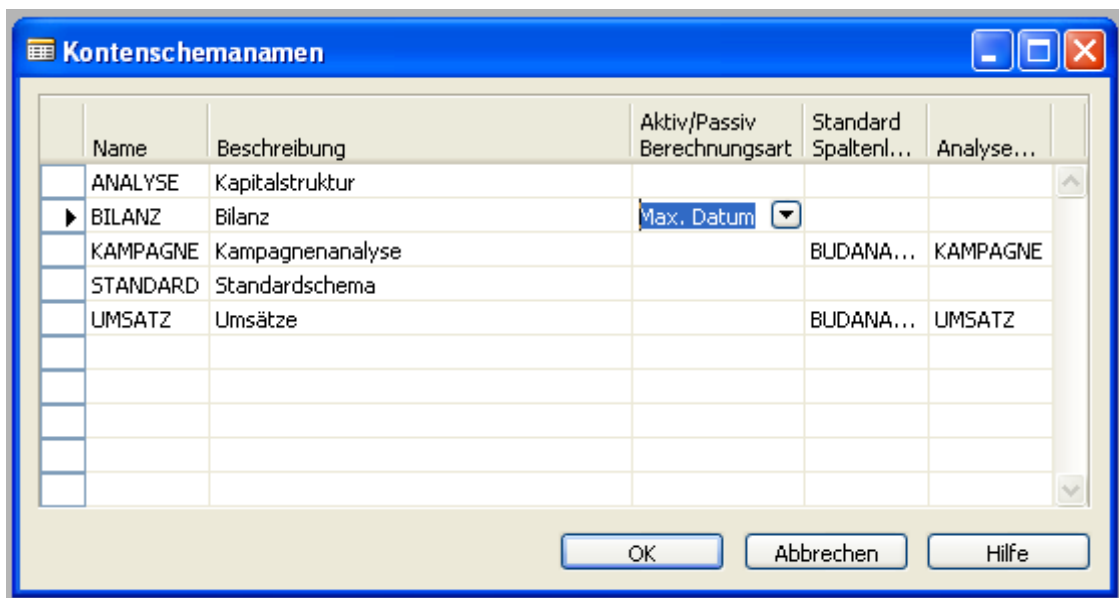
Kontenschemanamen

| Name | Beschreibung | Aktiv/Passiv Berechnungsart | Standard Spaltenl... | Analyse... |
|---|---|---|---|---|
| ANALYSE | Kapitalstruktur | | | |
| BILANZ | Bilanz | Max. Datum | | |
| KAMPAGNE | Kampagnenanalyse | | BUDANA... | KAMPAGNE |
| STANDARD | Standardschema | | | |
| UMSATZ | Umsätze | | BUDANA... | UMSATZ |

OK | Abbrechen | Hilfe